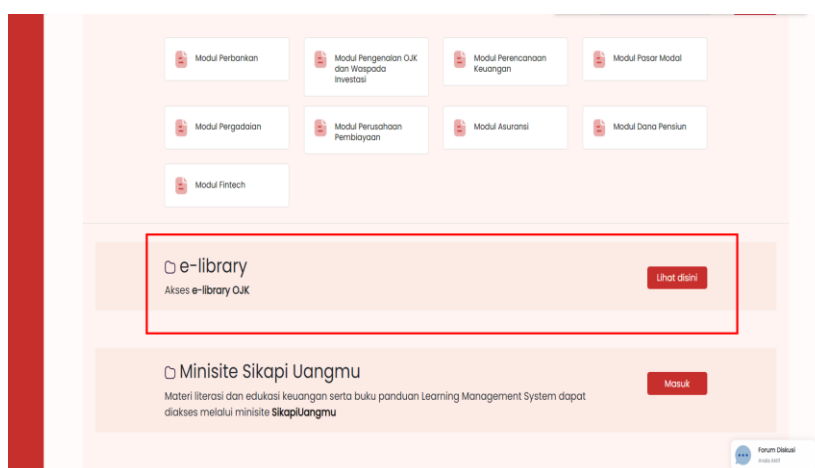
Modul Perbankan

Modul Pengenalan OJK dan Waspada Investasi

Modul Perencanaan Keuangan

Modul Pasar Modal

Modul Pergadaian

Modul Perusahaan Pembiayaan

Modul Asuransi

Modul Dana Pensiun

Modul Fintech

e-library

Akses **e-library OJK**

Lihat disini

Minisite Sikapi Uangmu

Materi literasi dan edukasi keuangan serta buku panduan Learning Management System dapat diakses melalui minisite **SikapiUangmu**

Masuk

Forum Diskusi
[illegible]